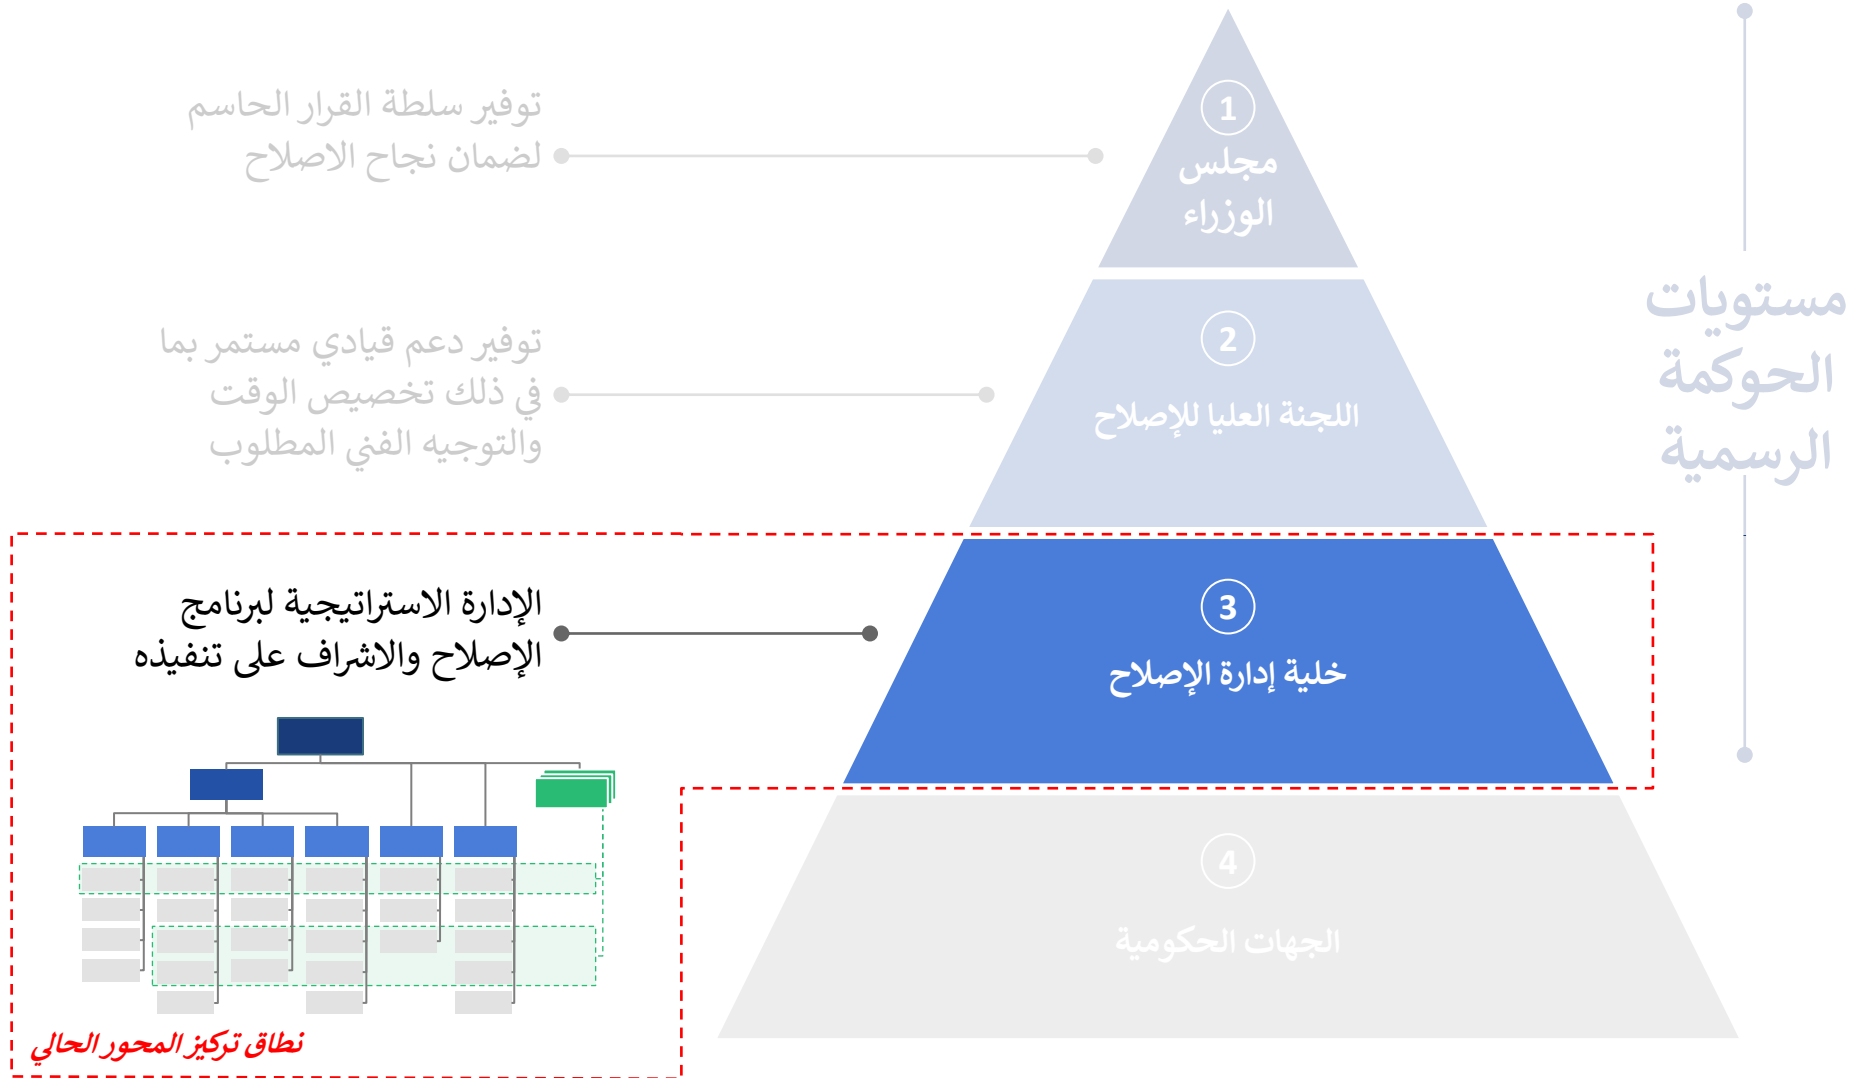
مستويات الحوكمة الرسمية

1
مجلس الوزراء

توفير سلطة القرار الحاسم لضمان نجاح الاصلاح

2
اللجنة العليا للإصلاح

توفير دعم قيادي مستمر بما في ذلك تخصيص الوقت والتوجيه الفني المطلوب

3
خلية إدارة الإصلاح

الإدارة الاستراتيجية لبرنامج الإصلاح والاشراف على تنفيذه

4
الجهات الحكومية

نطاق تركيز المحور الحالي